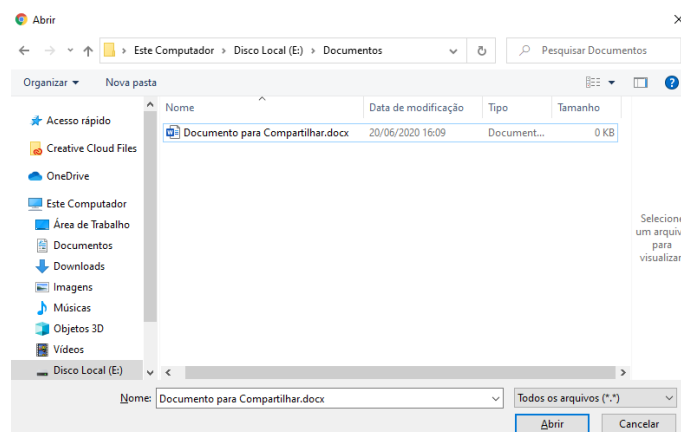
Abrir

× 

Este Computador > Disco Local (E:) > Documentos

Pesquisar Documentos

Organizar ▾ Nova pasta

Acesso rápido
Creative Cloud Files
OneDrive
Este Computador
Área de Trabalho
Documentos
Downloads
Imagens
Músicas
Objetos 3D
Vídeos
Disco Local (E:)

| Nome | Data de modificação | Tipo | Tamanho |
|---|---|---|---|
| Documento para Compartilhar.docx | 20/06/2020 16:09 | Document... | 0 KB |

Selecion
um arquiv
para
visualizar

Nome: Documento para Compartilhar.docx

Todos os arquivos (*.*)

Abrir Cancelar